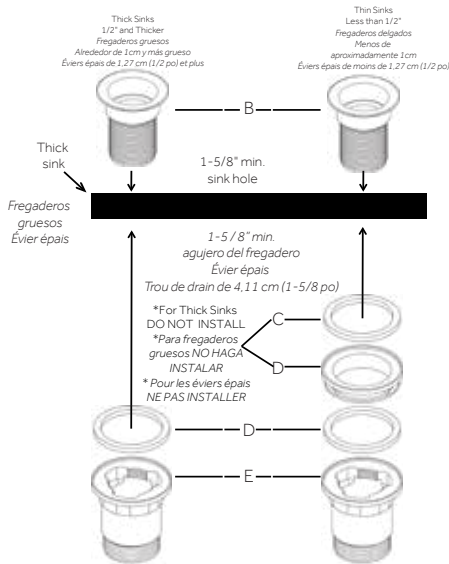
Thick Sinks
1/2" and Thicker
Fregaderos gruesos
Alrededor de 1cm y más grueso
Éviers épais de 1,27 cm (1/2 po) et plus

Thin Sinks
Less than 1/2"
Fregaderos delgados
Menos de aproximadamente 1cm
Éviers épais de moins de 1,27 cm (1/2 po)

B

Thick sink

Fregaderos gruesos
Évier épais

1-5/8" min.
sink hole

1-5 / 8" min.
agujero del fregadero
Évier épais
Trou de drain de 4,11 cm (1-5/8 po)

*For Thick Sinks
DO NOT INSTALL
*Para fregaderos gruesos NO HAGA INSTALAR
* Pour les éviers épais NE PAS INSTALLER

C

D

D

E